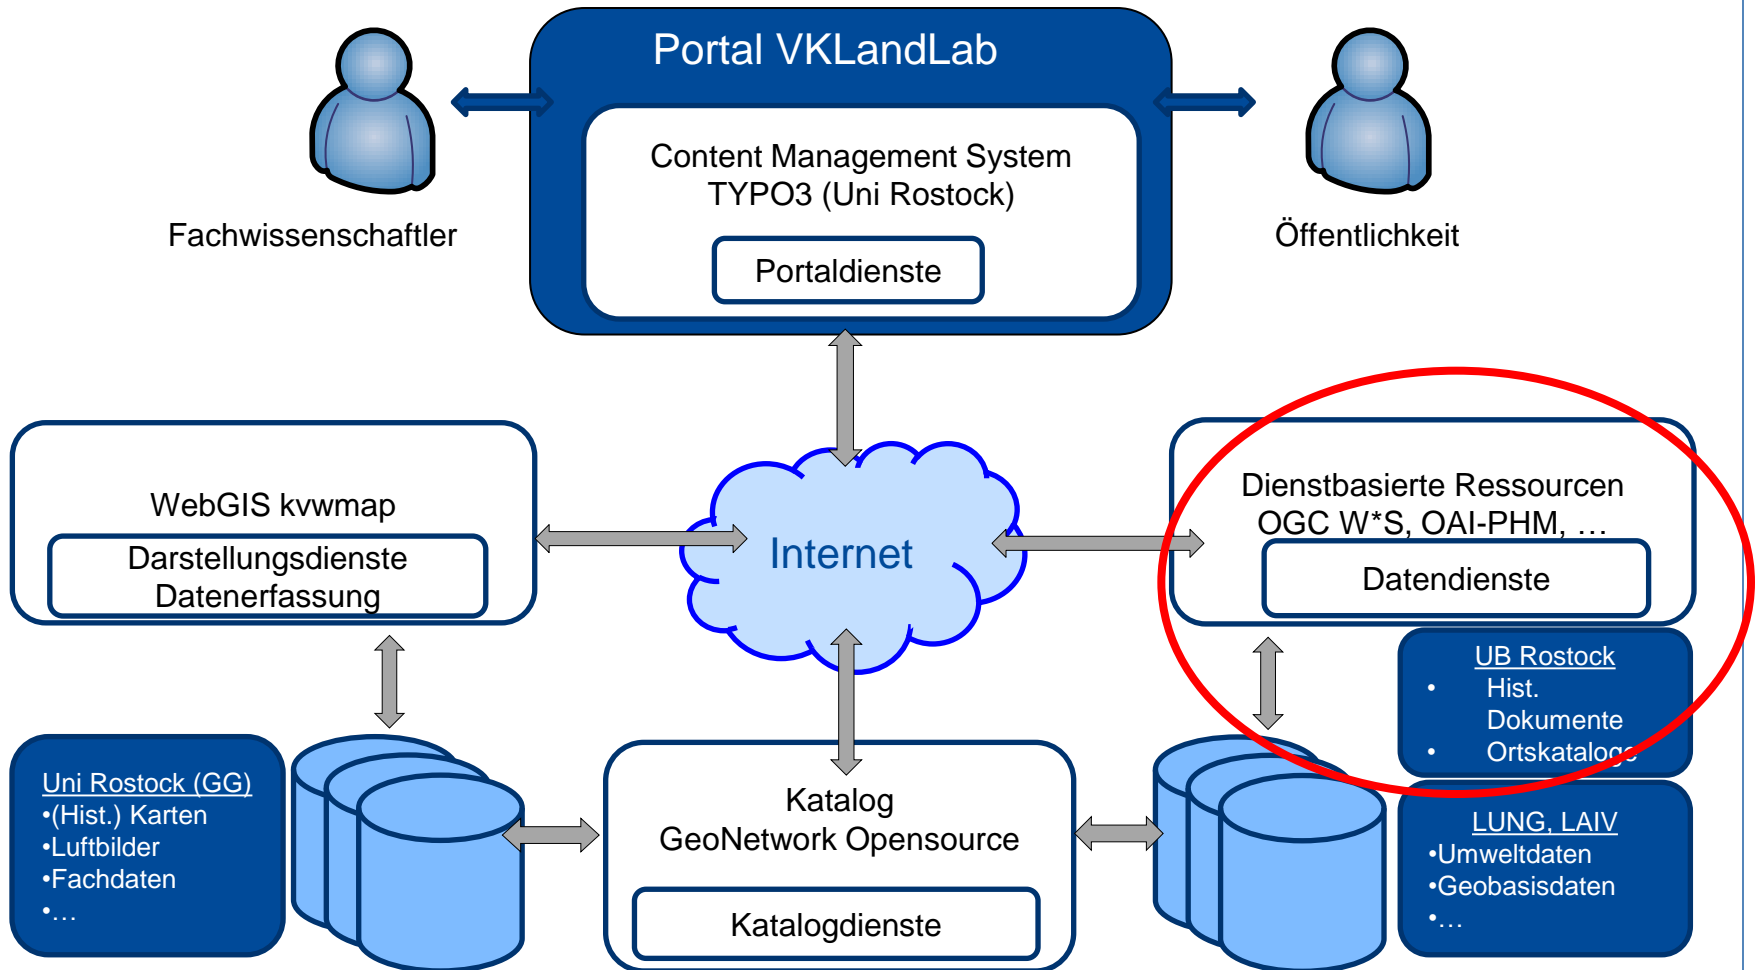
Portal VKLandLab

Content Management System
TYPO3 (Uni Rostock)

Portaldienste

Fachwissenschaftler

Öffentlichkeit

WebGIS kvwmap

Darstellungsdienste
Datenerfassung

Internet

Dienstbasierte Ressourcen
OGC W*S, OAI-PHM, …

Datendienste

UB Rostock
• Hist. Dokumente
• Ortskataloge

Uni Rostock (GG)
•(Hist.) Karten
•Luftbilder
•Fachdaten
•…

Katalog
GeoNetwork Opensource

Katalogdienste

LUNG, LAIV
•Umweltdaten
•Geobasisdaten
•…